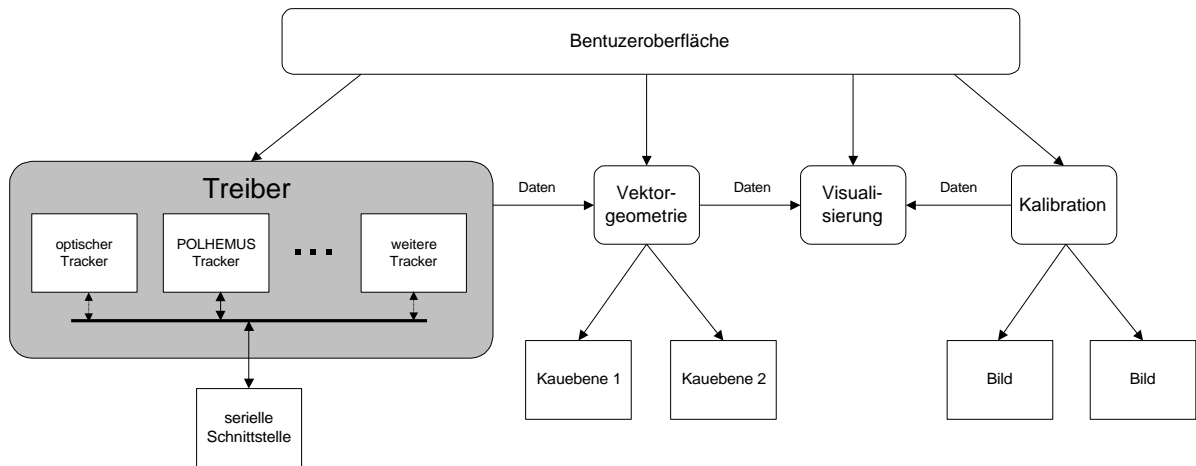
Bentuzeroberfläche

Treiber

optischer Tracker

POLHEMUS Tracker

...

weitere Tracker

serielle Schnittstelle

Daten

Vektorgeometrie

Daten

Visualisierung

Daten

Kalibration

Kauebene 1

Kauebene 2

Bild

Bild